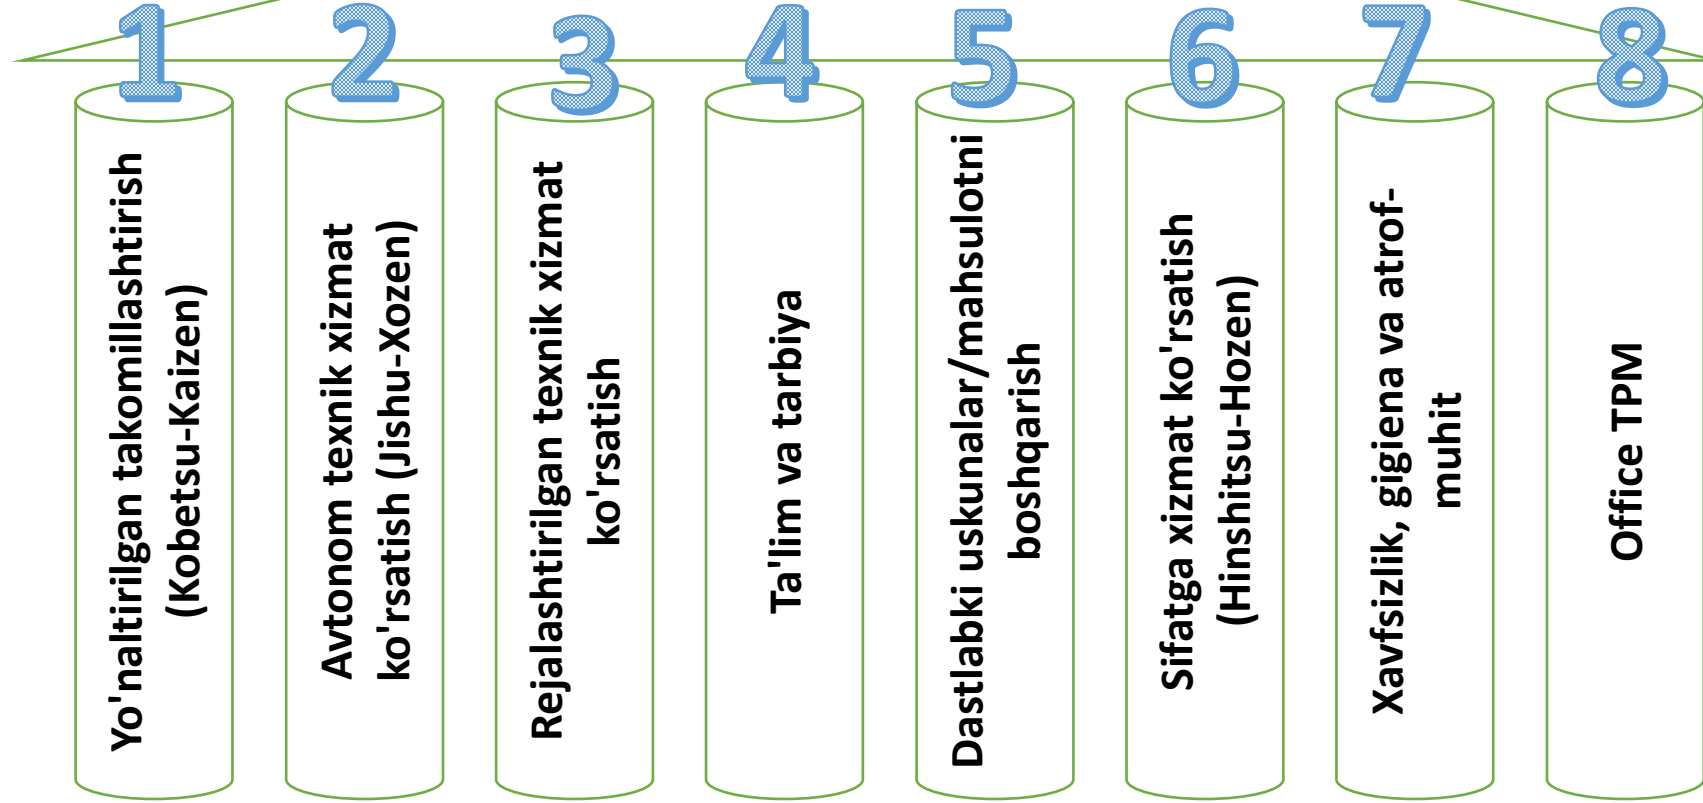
1
Yo'naltirilgan takomillashtirish (Kobetsu-Kaizen)

2
Avtonom texnik xizmat ko'rsatish (Jishu-Xozen)

3
Rejalashtirilgan texnik xizmat ko'rsatish

4
Ta'lim va tarbiya

5
Dastlabki uskunalar/mahsulotni boshqarish

6
Sifatga xizmat ko'rsatish (Hinshitsu-Hozen)

7
Xavfsizlik, gigiena va atrof-muhit

8
Office TPM